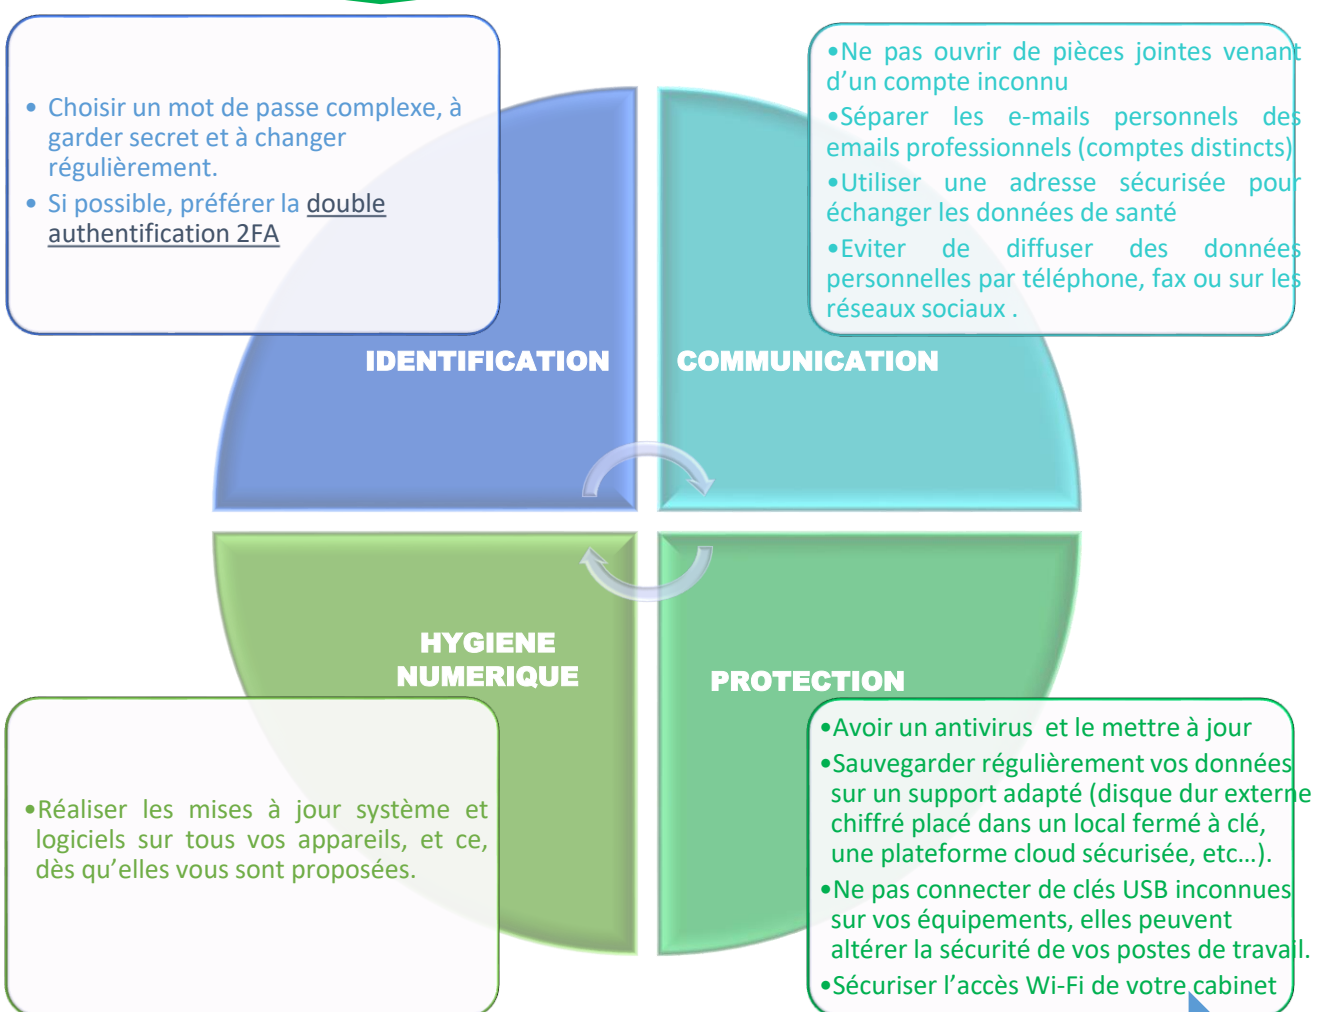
• Choisir un mot de passe complexe, à garder secret et à changer régulièrement.

• Si possible, préférer la double authentification 2FA

•Ne pas ouvrir de pièces jointes venant d'un compte inconnu

•Séparer les e-mails personnels des emails professionnels (comptes distincts)

•Utiliser une adresse sécurisée pour échanger les données de santé

•Eviter de diffuser des données personnelles par téléphone, fax ou sur les réseaux sociaux .

IDENTIFICATION

COMMUNICATION

HYGIENE NUMERIQUE

PROTECTION

•Réaliser les mises à jour système et logiciels sur tous vos appareils, et ce, dès qu'elles vous sont proposées.

•Avoir un antivirus et le mettre à jour

•Sauvegarder régulièrement vos données sur un support adapté (disque dur externe chiffré placé dans un local fermé à clé, une plateforme cloud sécurisée, etc…).

•Ne pas connecter de clés USB inconnues sur vos équipements, elles peuvent altérer la sécurité de vos postes de travail.

•Sécuriser l'accès Wi-Fi de votre cabinet